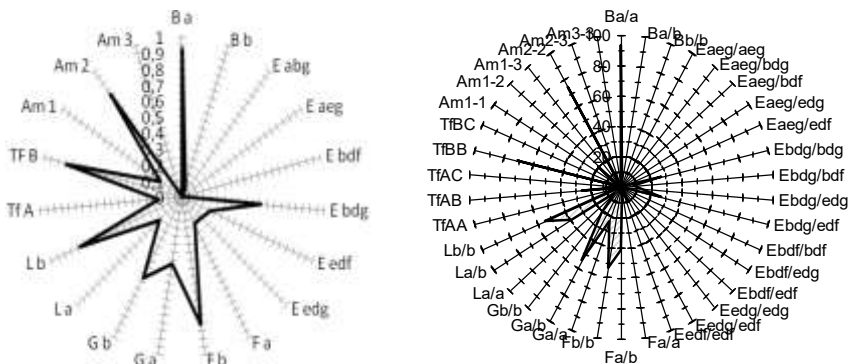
Ba
1
0,9
0,8
0,7
0,6
0,5
0,4
0,3
Bb
E abg
E aeg
E bdf
E bdg
E edf
E edg
Fa
Fb
Ga
Gb
La
Lb
TfA
TfB
Am 1
Am 2
Am 3

Ba/a
100
80
60
40
20
Ba/b
Bb/b
Eaeg/aeg
Eaeg/bdg
Eaeg/bdf
Eaeg/edg
Eaeg/edf
Ebdg/bdg
Ebdg/bdf
Ebdg/edg
Ebdg/edf
Ebdf/bdf
Ebdf/edg
Ebdf/edf
Eedg/edg
Eedg/edf
Eedf/edf
Fa/a
Fa/b
Fb/b
Ga/a
Ga/b
Gb/b
La/a
La/b
Lb/b
TfAA
TfAB
TfAC
TfBB
TfBC
Am1-1
Am1-2
Am1-3
Am2-2
Am2-3
Am3-3